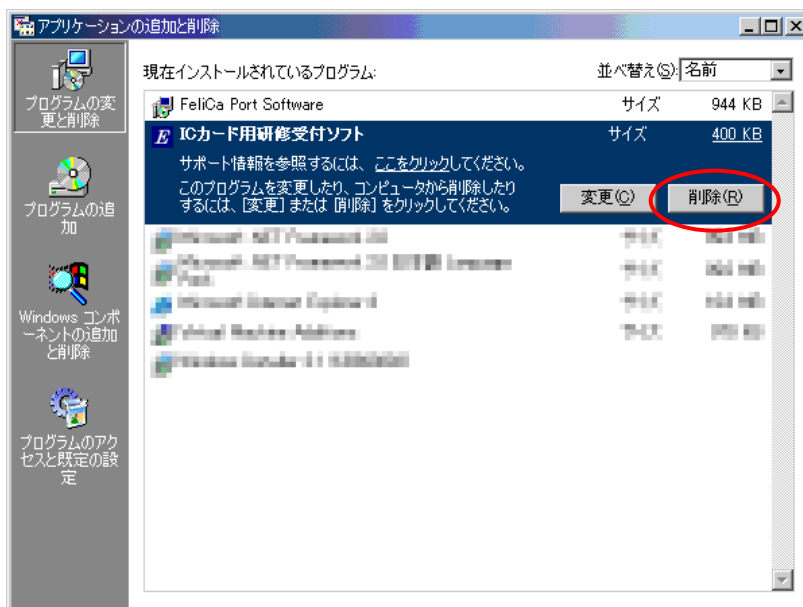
アプリケーションの追加と削除

プログラムの変更と削除

プログラムの追加

Windows コンポーネントの追加と削除

プログラムのアクセスと既定の設定

現在インストールされているプログラム:

並べ替え(S): 名前

FeliCa Port Software サイズ 944 KB

ICカード用研修受付ソフト サイズ 400 KB

サポート情報を参照するには、ここをクリックしてください。

このプログラムを変更したり、コンピュータから削除したりするには、[変更] または [削除] をクリックしてください。

変更(C)

削除(R)

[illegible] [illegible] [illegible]

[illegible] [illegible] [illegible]

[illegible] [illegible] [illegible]

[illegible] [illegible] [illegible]

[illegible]